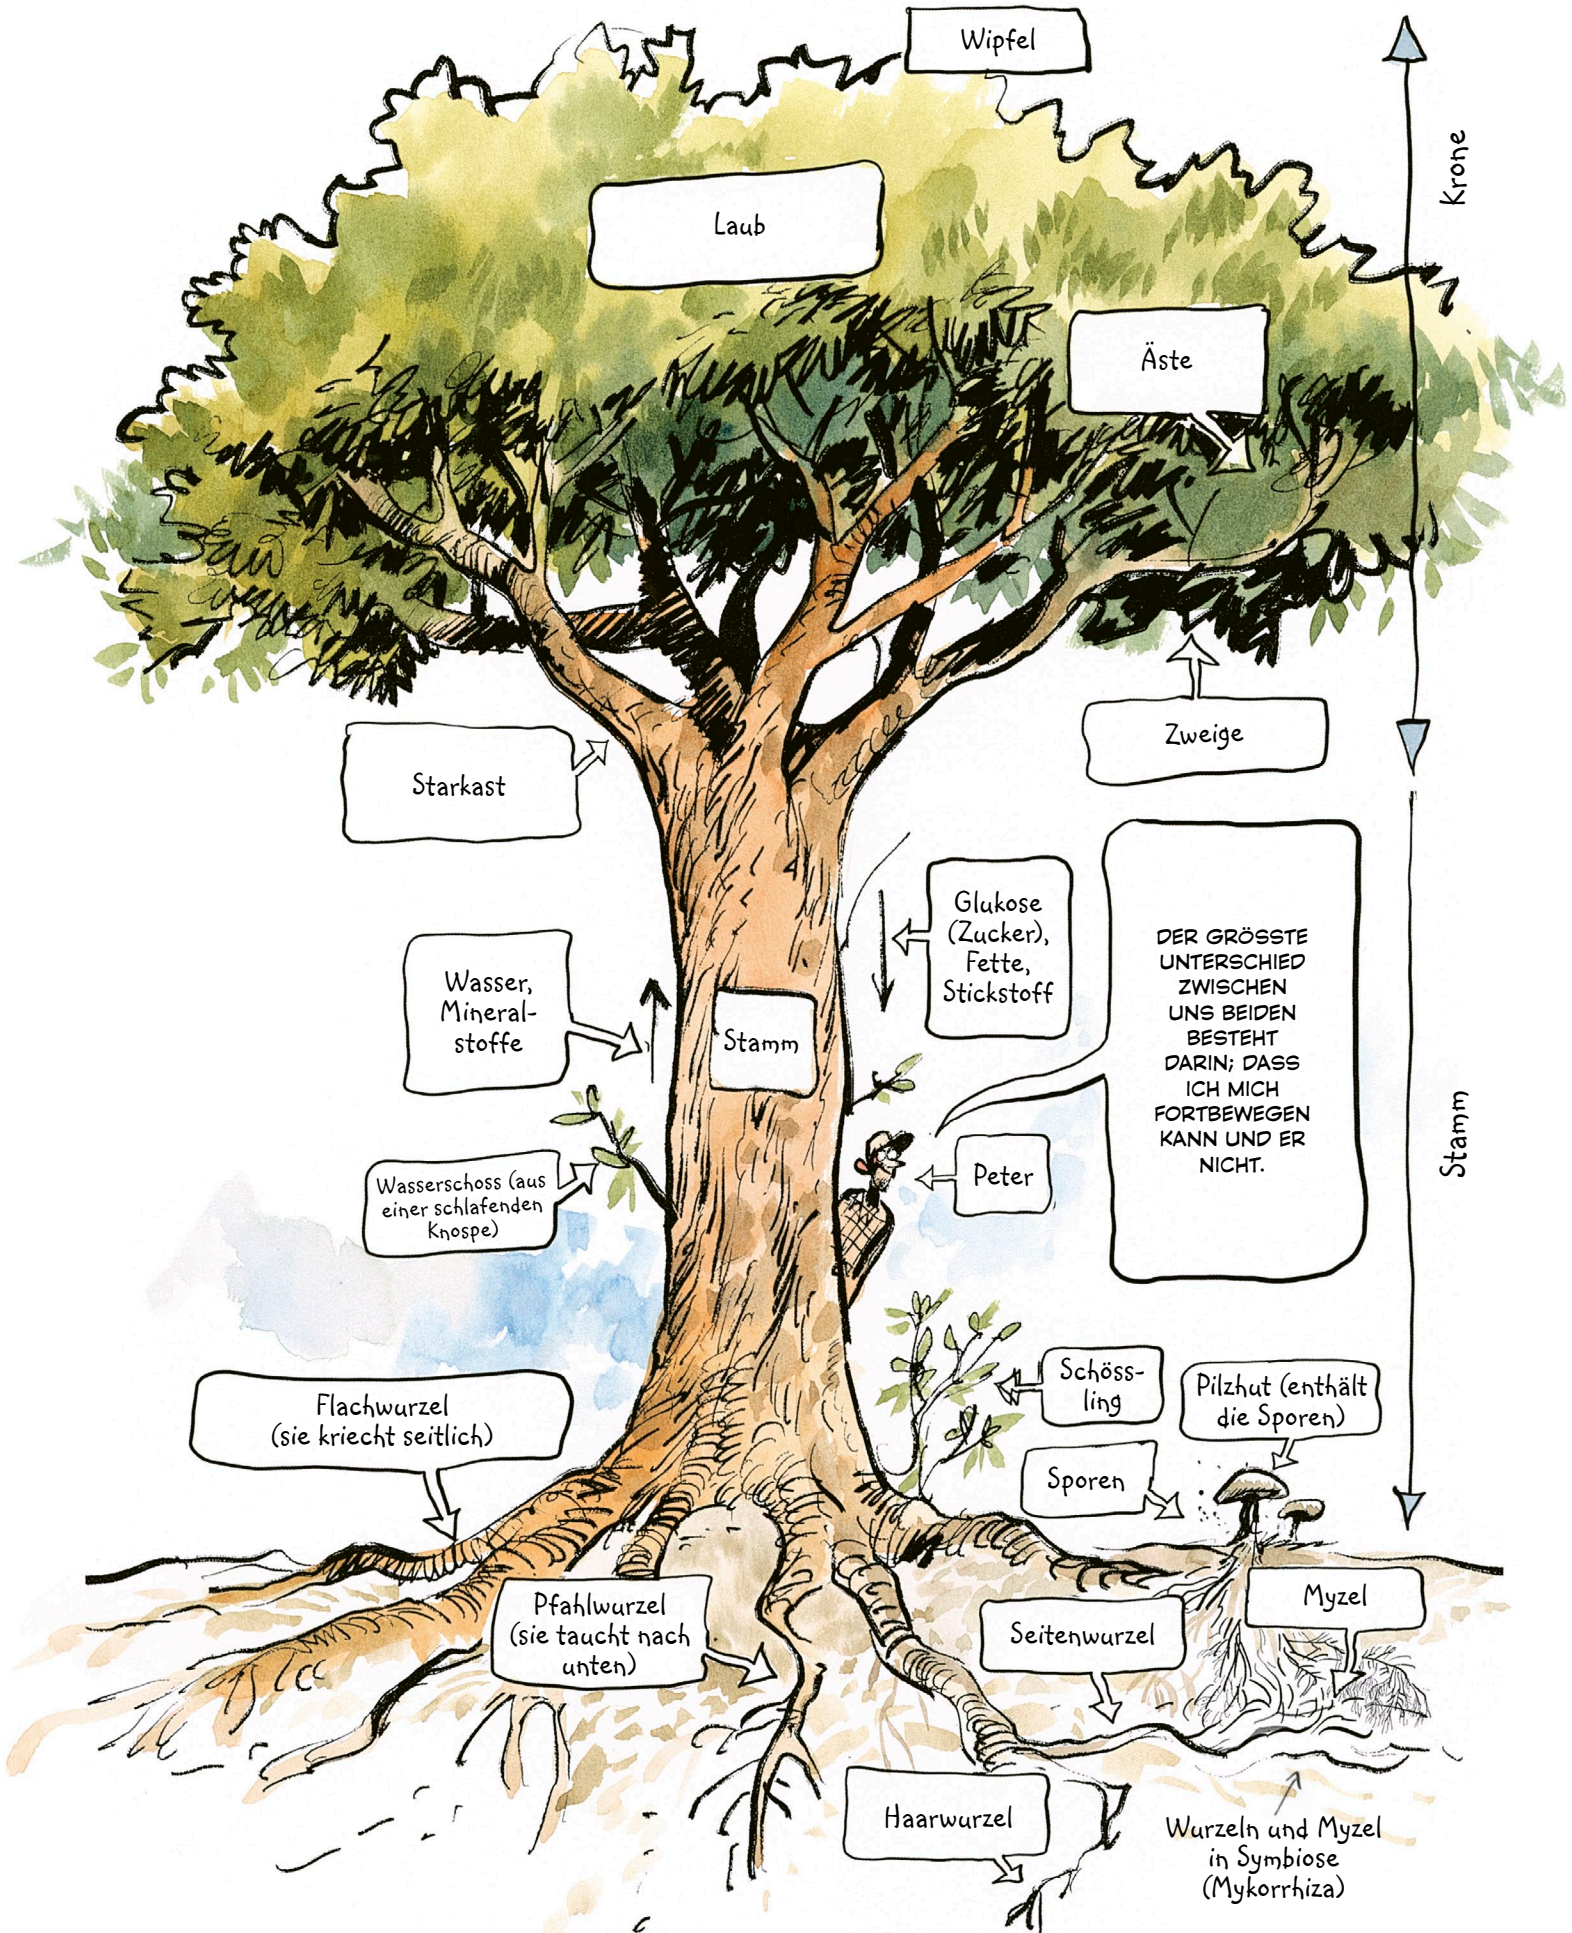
Wipfel

Krone

Laub

Äste

Zweige

Starkast

Glukose (Zucker), Fette, Stickstoff

DER GRÖSSTE UNTERSCHIED ZWISCHEN UNS BEIDEN BESTEHT DARIN; DASS ICH MICH FORTBEWEGEN KANN UND ER NICHT.

Wasser, Mineralstoffe

Stamm

Stamm

Wasserschoss (aus einer schlafenden Knospe)

Peter

Schössling

Pilzhut (enthält die Sporen)

Flachwurzel (sie kriecht seitlich)

Sporen

Myzel

Pfahlwurzel (sie taucht nach unten)

Seitenwurzel

Haarwurzel

Wurzeln und Myzel in Symbiose (Mykorrhiza)